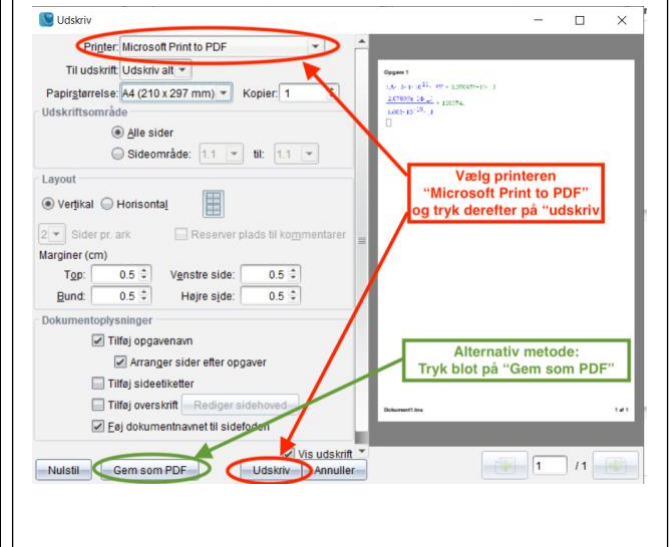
Udskriv

Printer: Microsoft Print to PDF

Til udskrift: Udskriv alt

Papirstørrelse: A4 (210 x 297 mm)

Kopier: 1

Udskriftsområde

Alle sider

Sideområde: 1.1 til: 1.1

Layout

Vertikal

Horisontal

2 Sider pr. ark

Reserver plads til kommentarer

Marginer (cm)

Top: 0.5

Venstre side: 0.5

Bund: 0.5

Højre side: 0.5

Dokumentoplysninger

Tilføj opgavenavn

Arranger sider efter opgaver

Tilføj sideetiketter

Tilføj overskrift

Rediger sidehoved

Føj dokumentnavnet til sidefoden

Vis udskrift

Nulstil

Gem som PDF

Udskriv

Annuller

Opgave 1

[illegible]

Dokument1.tns

1 af 1

1

/1

Vælg printeren "Microsoft Print to PDF" og tryk derefter på "udskriv

Alternativ metode: Tryk blot på "Gem som PDF"